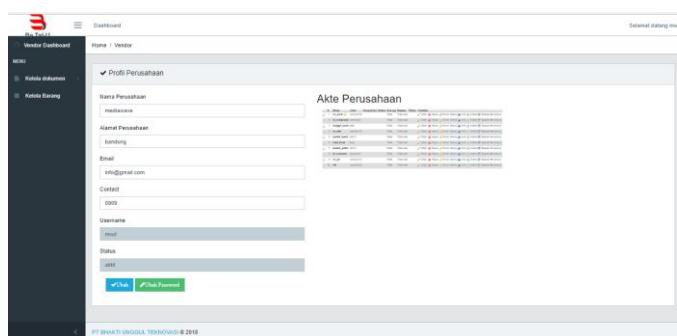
Be Tahu
Dashboard
Selamat datang ma

Vendor Dashboard
MENU
Kelola dokumen
Kelola Barang

Home / Vendor

✔ Profil Perusahaan

Nama Perusahaan
mediacore

Alamat Perusahaan
bandung

Email
info@gmail.com

Contact
0909

Username
mcd

Status
aktif

✔Ubah ✔Ubah Password

Akte Perusahaan

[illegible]

PT BHAKTI UNGGUL TEKNOVASI © 2018